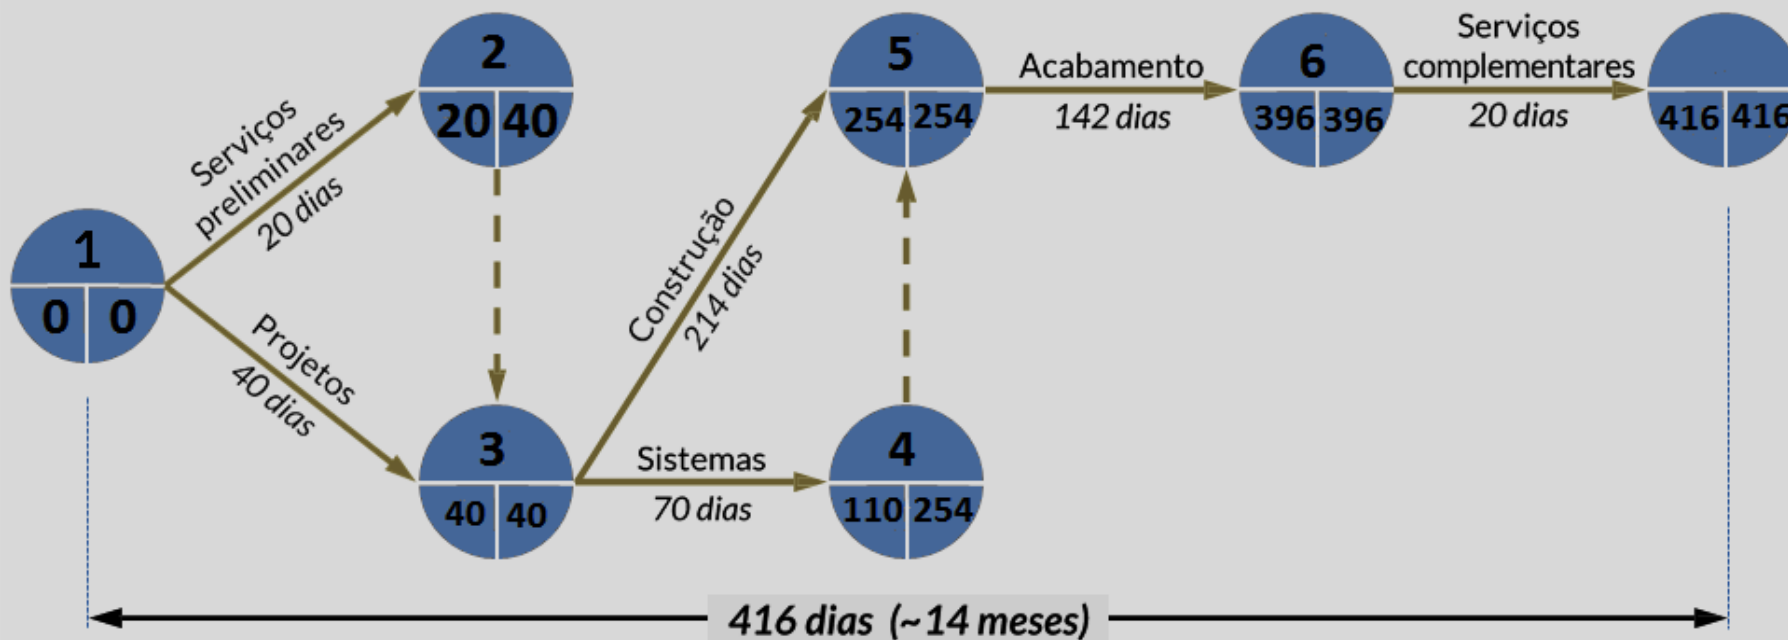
1
0 0

Serviços preliminares
20 dias

Projetos
40 dias

2
20 40

3
40 40

Construção
214 dias

Sistemas
70 dias

5
254 254

4
110 254

Acabamento
142 dias

6
396 396

Serviços complementares
20 dias

416 416

416 dias (~14 meses)